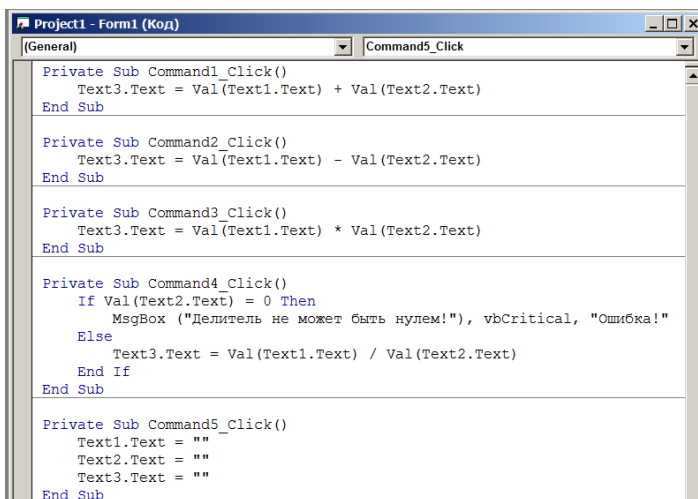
Project1 - Form1 (Код)

(General)

Command5_Click

Private Sub Command1_Click()
    Text3.Text = Val(Text1.Text) + Val(Text2.Text)
End Sub

Private Sub Command2_Click()
    Text3.Text = Val(Text1.Text) - Val(Text2.Text)
End Sub

Private Sub Command3_Click()
    Text3.Text = Val(Text1.Text) * Val(Text2.Text)
End Sub

Private Sub Command4_Click()
    If Val(Text2.Text) = 0 Then
        MsgBox ("Делитель не может быть нулем!"), vbCritical, "Ошибка!"
    Else
        Text3.Text = Val(Text1.Text) / Val(Text2.Text)
    End If
End Sub

Private Sub Command5_Click()
    Text1.Text = ""
    Text2.Text = ""
    Text3.Text = ""
End Sub